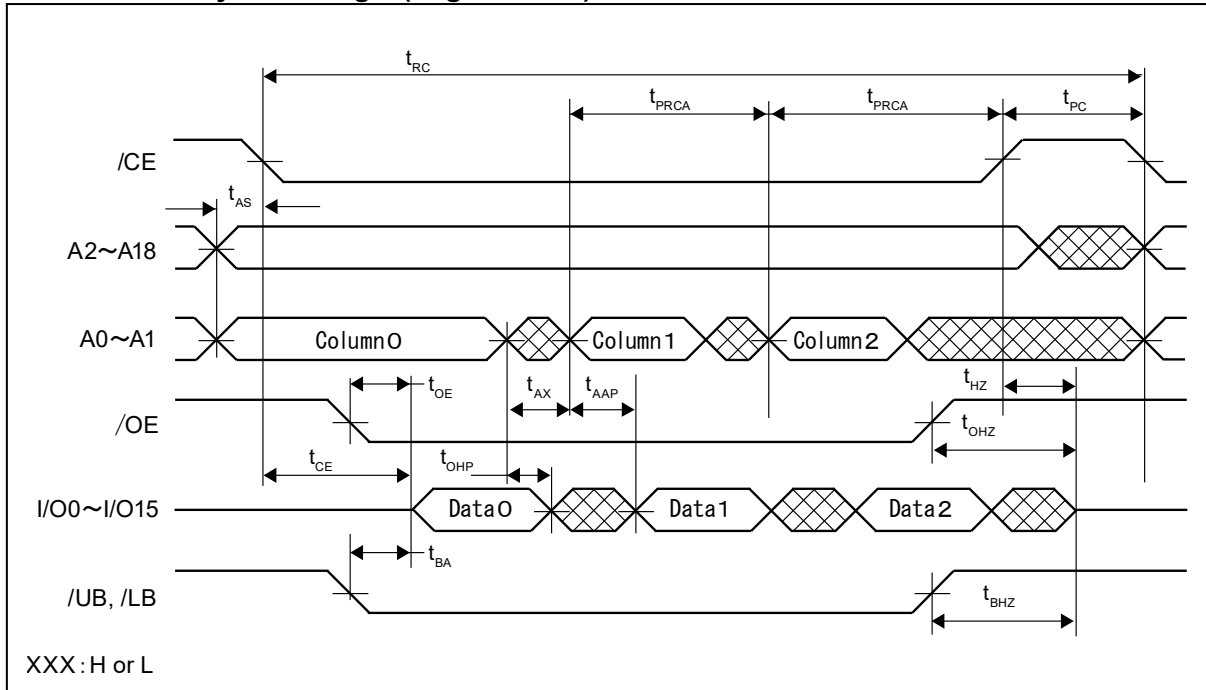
$t_{RC}$

$t_{PRCA}$ $t_{PRCA}$ $t_{PC}$

/CE

$t_{AS}$

A2~A18

A0~A1 Column0 Column1 Column2

$t_{OE}$ $t_{AX}$ $t_{AAP}$ $t_{HZ}$

/OE

$t_{OHZ}$

$t_{CE}$ $t_{OHP}$

I/O0~I/O15 Data0 Data1 Data2

$t_{BA}$

/UB, /LB

$t_{BHZ}$

XXX : H or L